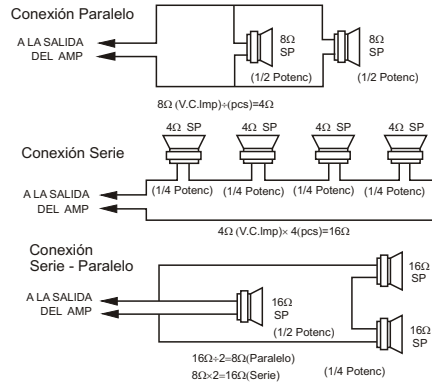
Conexión Paralelo

A LA SALIDA
DEL AMP

8Ω
SP
(1/2 Potenc)

8Ω
SP
(1/2 Potenc)

8Ω (V.C.Imp)÷(pcs)=4Ω

Conexión Serie

4Ω SP
4Ω SP
4Ω SP
4Ω SP

A LA SALIDA
DEL AMP

(1/4 Potenc) (1/4 Potenc) (1/4 Potenc) (1/4 Potenc)

4Ω (V.C.Imp)× 4(pcs)=16Ω

Conexión
Serie - Paralelo

A LA SALIDA
DEL AMP

16Ω
SP
(1/2 Potenc)

16Ω
SP

16Ω
SP

16Ω÷2=8Ω(Paralelo)
8Ω×2=16Ω(Serie)

(1/4 Potenc)